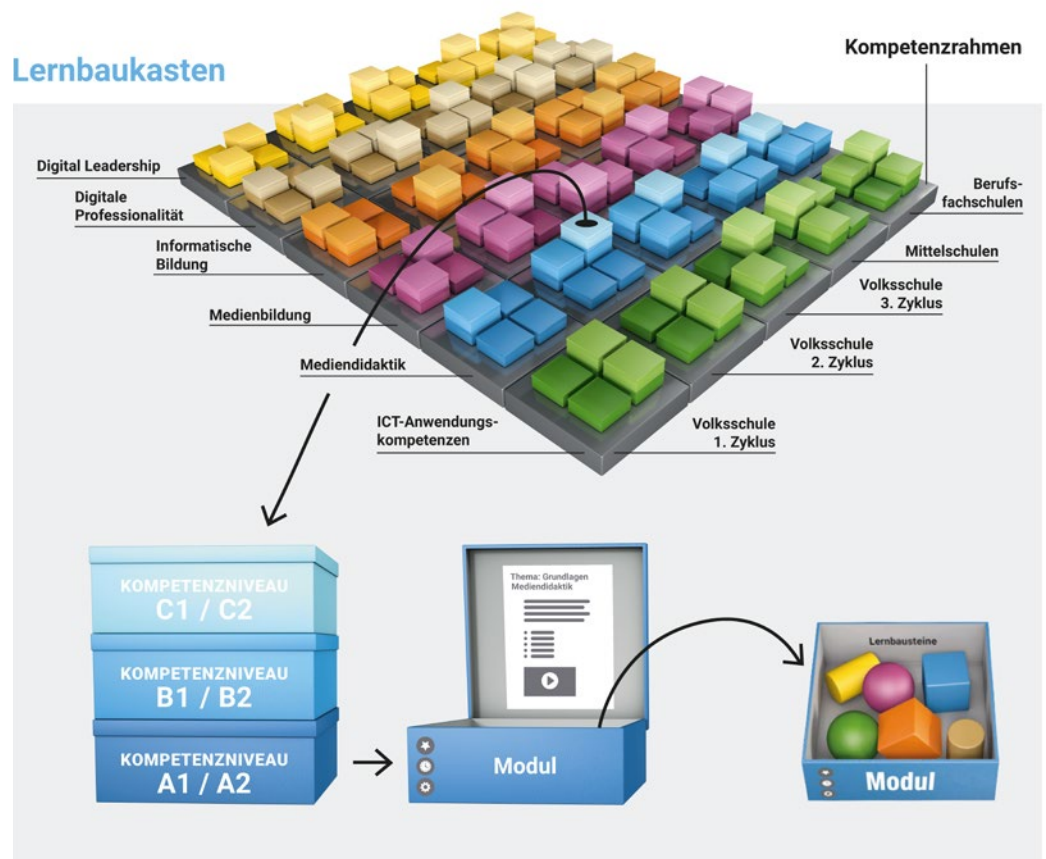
Lernbaukasten

Kompetenzrahmen

Digital Leadership

Digitale Professionalität

Informatische Bildung

Medienbildung

Mediendidaktik

ICT-Anwendungskompetenzen

Berufsfachschulen

Mittelschulen

Volksschule 3. Zyklus

Volksschule 2. Zyklus

Volksschule 1. Zyklus

KOMPETENZNIVEAU C1 / C2

KOMPETENZNIVEAU B1 / B2

KOMPETENZNIVEAU A1 / A2

Thema: Grundlagen Mediendidaktik

Modul

Lernbausteine

Modul